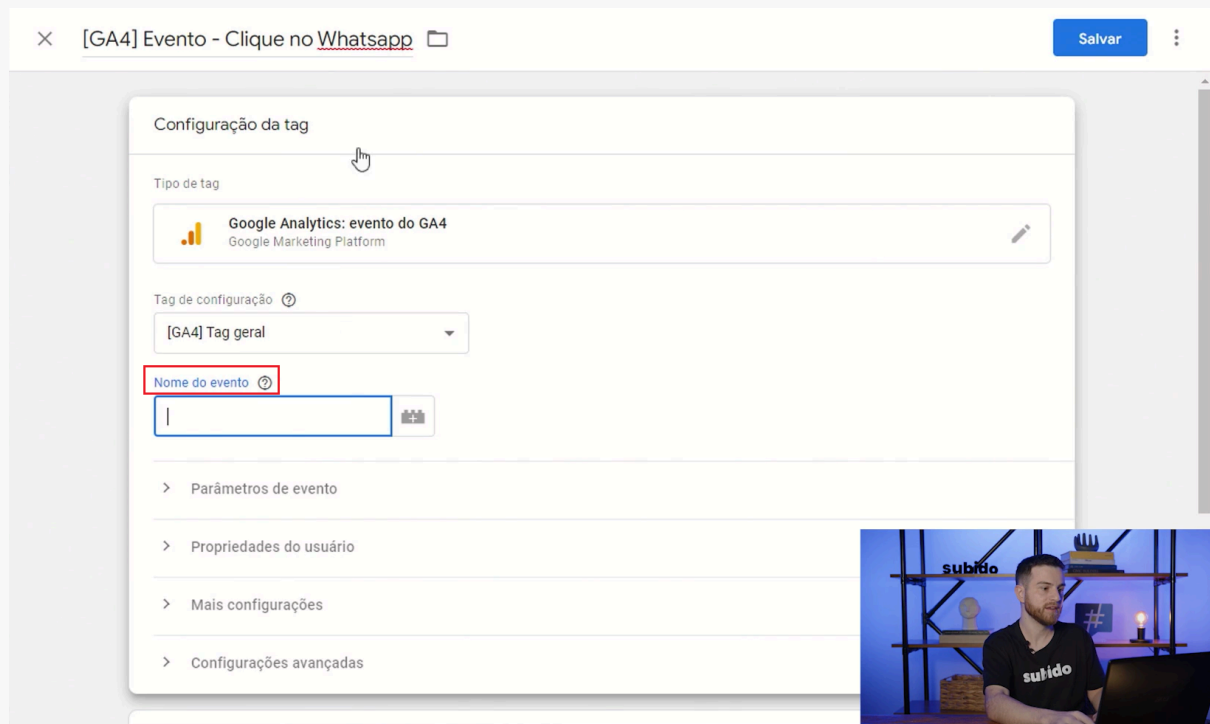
[GA4] Evento - Clique no Whatsapp

Salvar

Configuração da tag

Tipo de tag

Google Analytics: evento do GA4
Google Marketing Platform

Tag de configuração

[GA4] Tag geral

Nome do evento

Parâmetros de evento

Propriedades do usuário

Mais configurações

Configurações avançadas

subido

subido